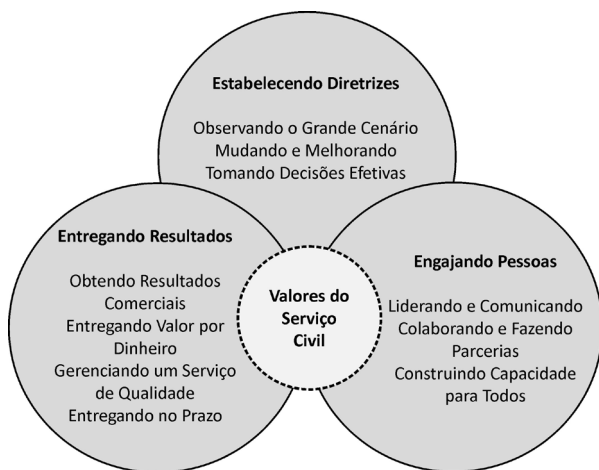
Estabelecendo Diretrizes

Observando o Grande Cenário
Mudando e Melhorando
Tomando Decisões Efetivas

Entregando Resultados

Obtendo Resultados Comerciais
Entregando Valor por Dinheiro
Gerenciando um Serviço de Qualidade
Entregando no Prazo

Valores do Serviço Civil

Engajando Pessoas

Liderando e Comunicando
Colaborando e Fazendo Parcerias
Construindo Capacidade para Todos